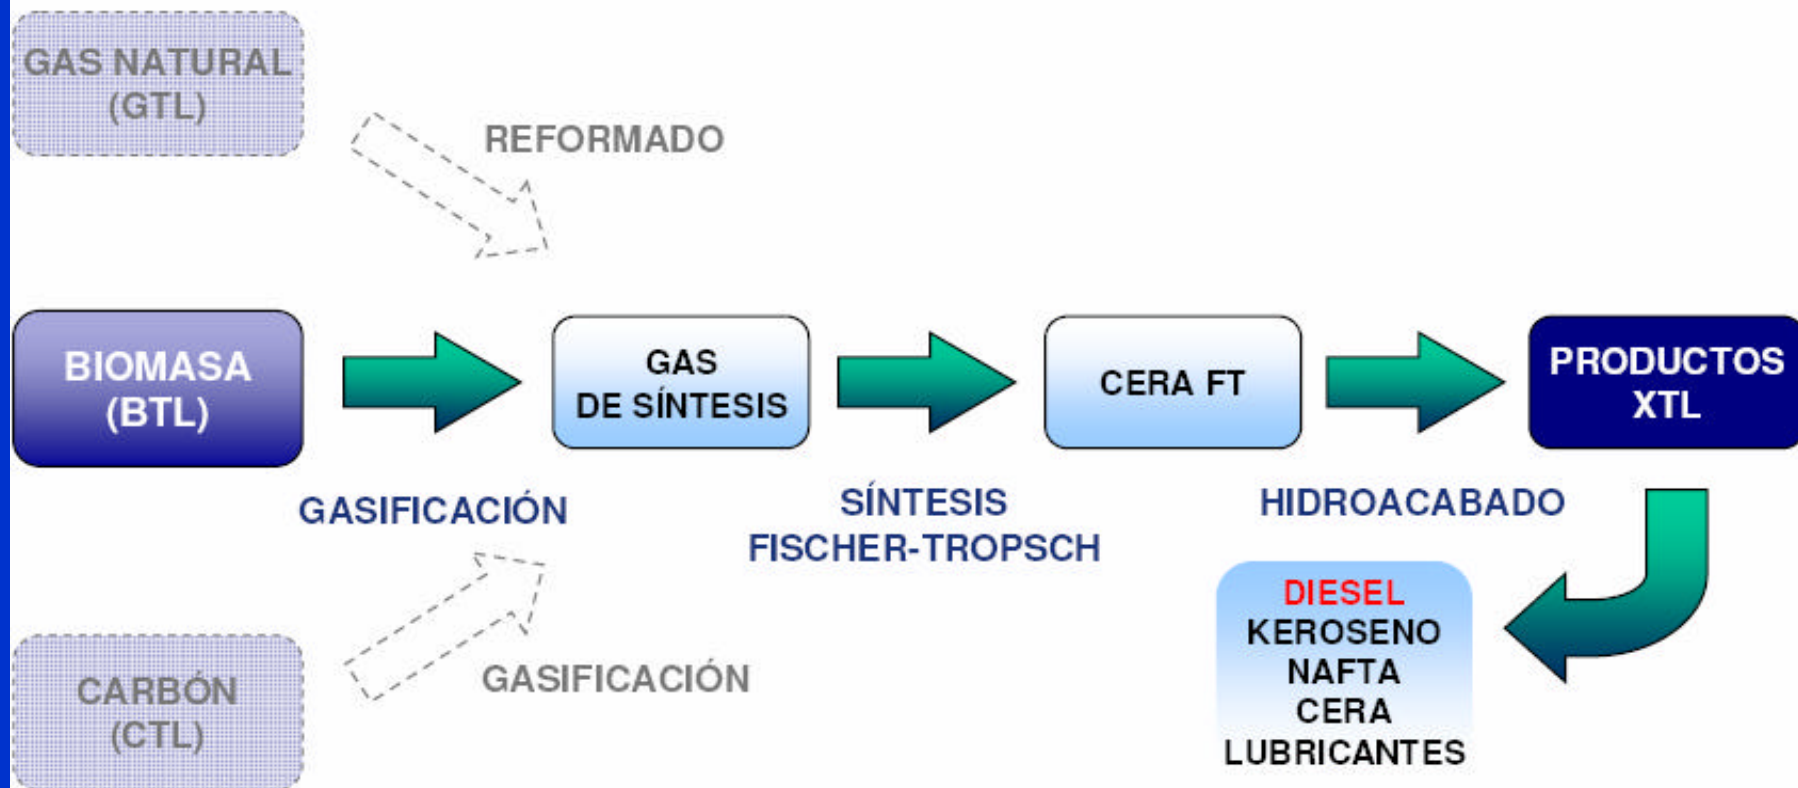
GAS NATURAL
(GTL)

REFORMADO

BIOMASA
(BTL)

GAS
DE SÍNTESIS

CERA FT

PRODUCTOS
XTL

GASIFICACIÓN

SÍNTESIS
FISCHER-TROPSCH

HIDROACABADO

DIESEL
KEROSENO
NAFTA
CERA
LUBRICANTES

CARBÓN
(CTL)

GASIFICACIÓN